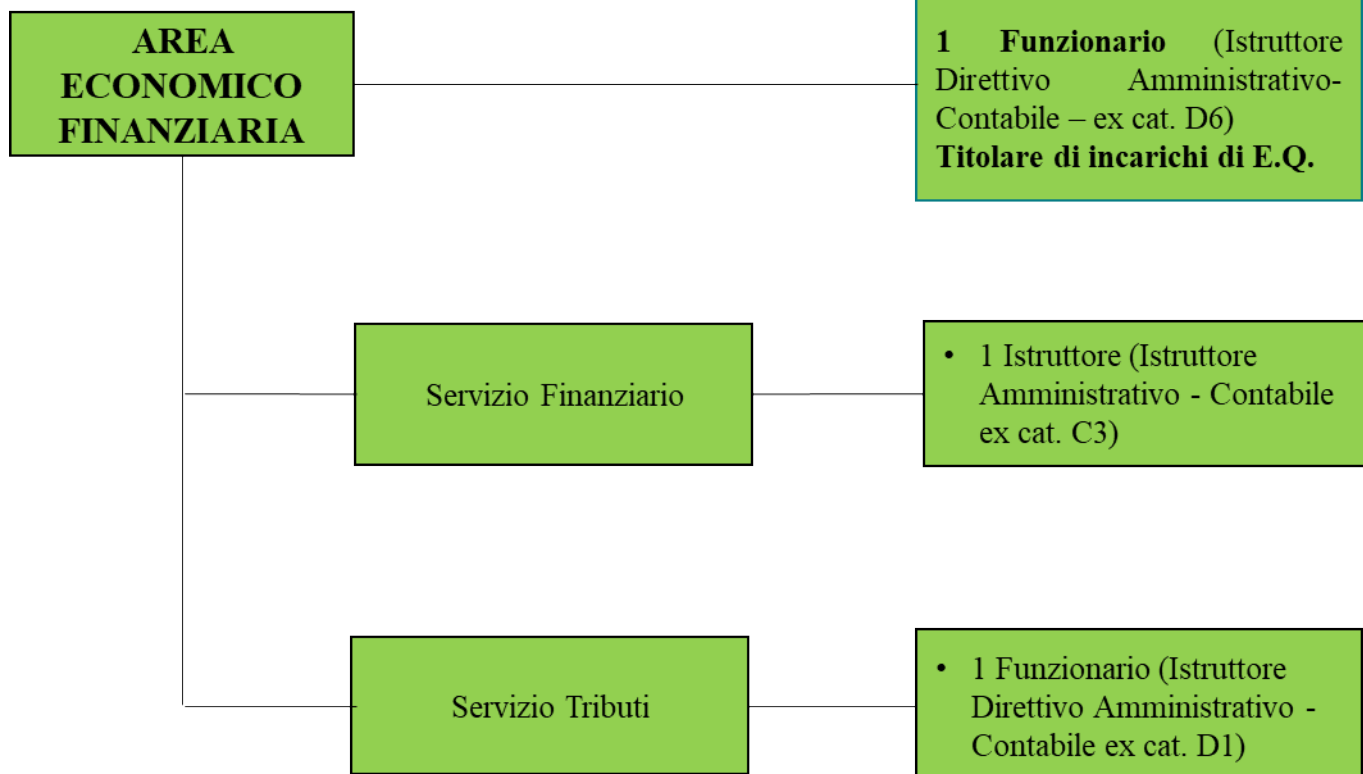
AREA ECONOMICO FINANZIARIA

1 Funzionario (Istruttore Direttivo Amministrativo-Contabile – ex cat. D6)
Titolare di incarichi di E.Q.

Servizio Finanziario

• 1 Istruttore (Istruttore Amministrativo - Contabile ex cat. C3)

Servizio Tributi

• 1 Funzionario (Istruttore Direttivo Amministrativo - Contabile ex cat. D1)